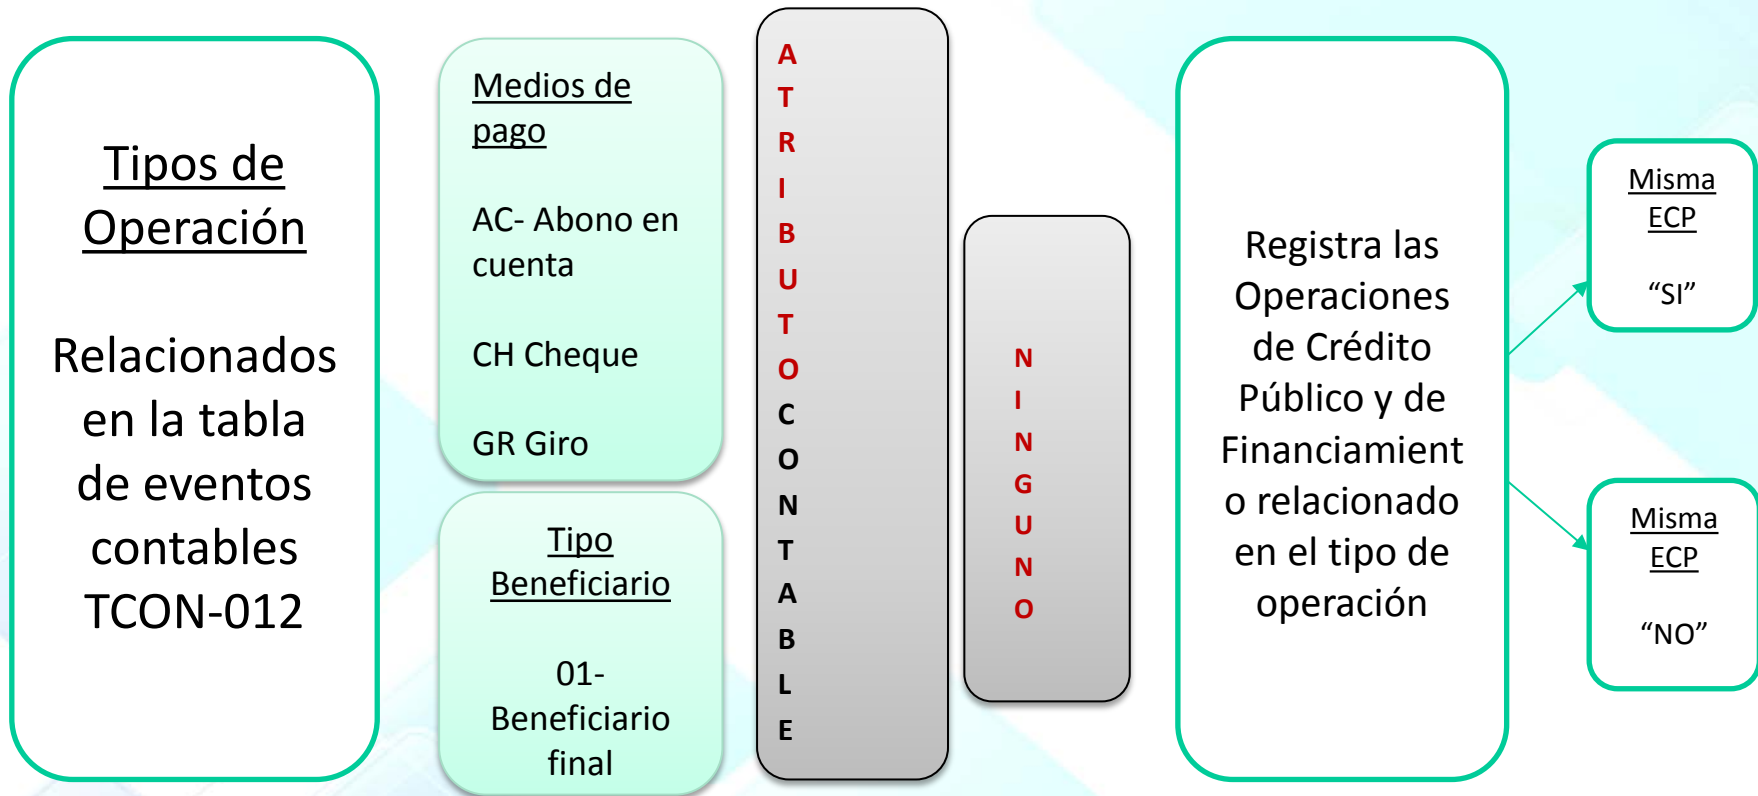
Tipos de Operación

Relacionados en la tabla de eventos contables TCON-012

Medios de pago

AC- Abono en cuenta

CH Cheque

GR Giro

Tipo Beneficiario

01- Beneficiario final

A T R I B U T O C O N T A B L E

N I N G U N O

Registra las Operaciones de Crédito Público y de Financiamient o relacionado en el tipo de operación

Misma ECP

“SI”

Misma ECP

“NO”